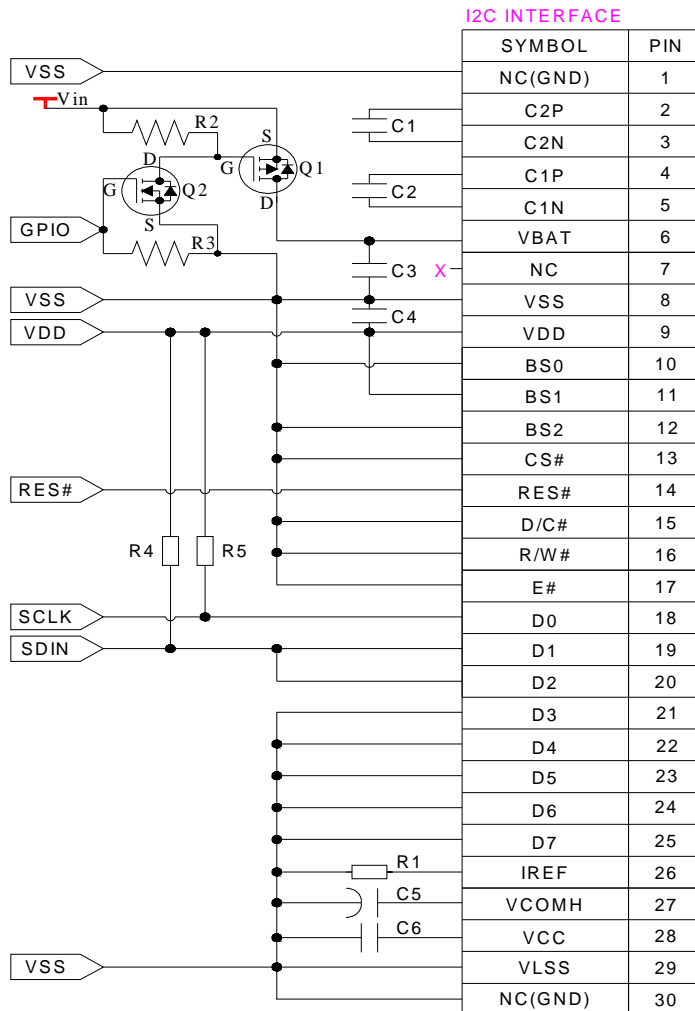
I2C INTERFACE

| SYMBOL | PIN |
|---|---|
| NC(GND) | 1 |
| C2P | 2 |
| C2N | 3 |
| C1P | 4 |
| C1N | 5 |
| VBAT | 6 |
| NC | 7 |
| VSS | 8 |
| VDD | 9 |
| BS0 | 10 |
| BS1 | 11 |
| BS2 | 12 |
| CS# | 13 |
| RES# | 14 |
| D/C# | 15 |
| R/W# | 16 |
| E# | 17 |
| D0 | 18 |
| D1 | 19 |
| D2 | 20 |
| D3 | 21 |
| D4 | 22 |
| D5 | 23 |
| D6 | 24 |
| D7 | 25 |
| IREF | 26 |
| VCOMH | 27 |
| VCC | 28 |
| VLSS | 29 |
| NC(GND) | 30 |

VSS
Vin
R2
S
G
Q1
D
D
G
Q2
S
GPIO
R3
C1
C2
C3
X
C4
VSS
VDD
RES#
R4
R5
SCLK
SDIN
R1
C5
C6
VSS